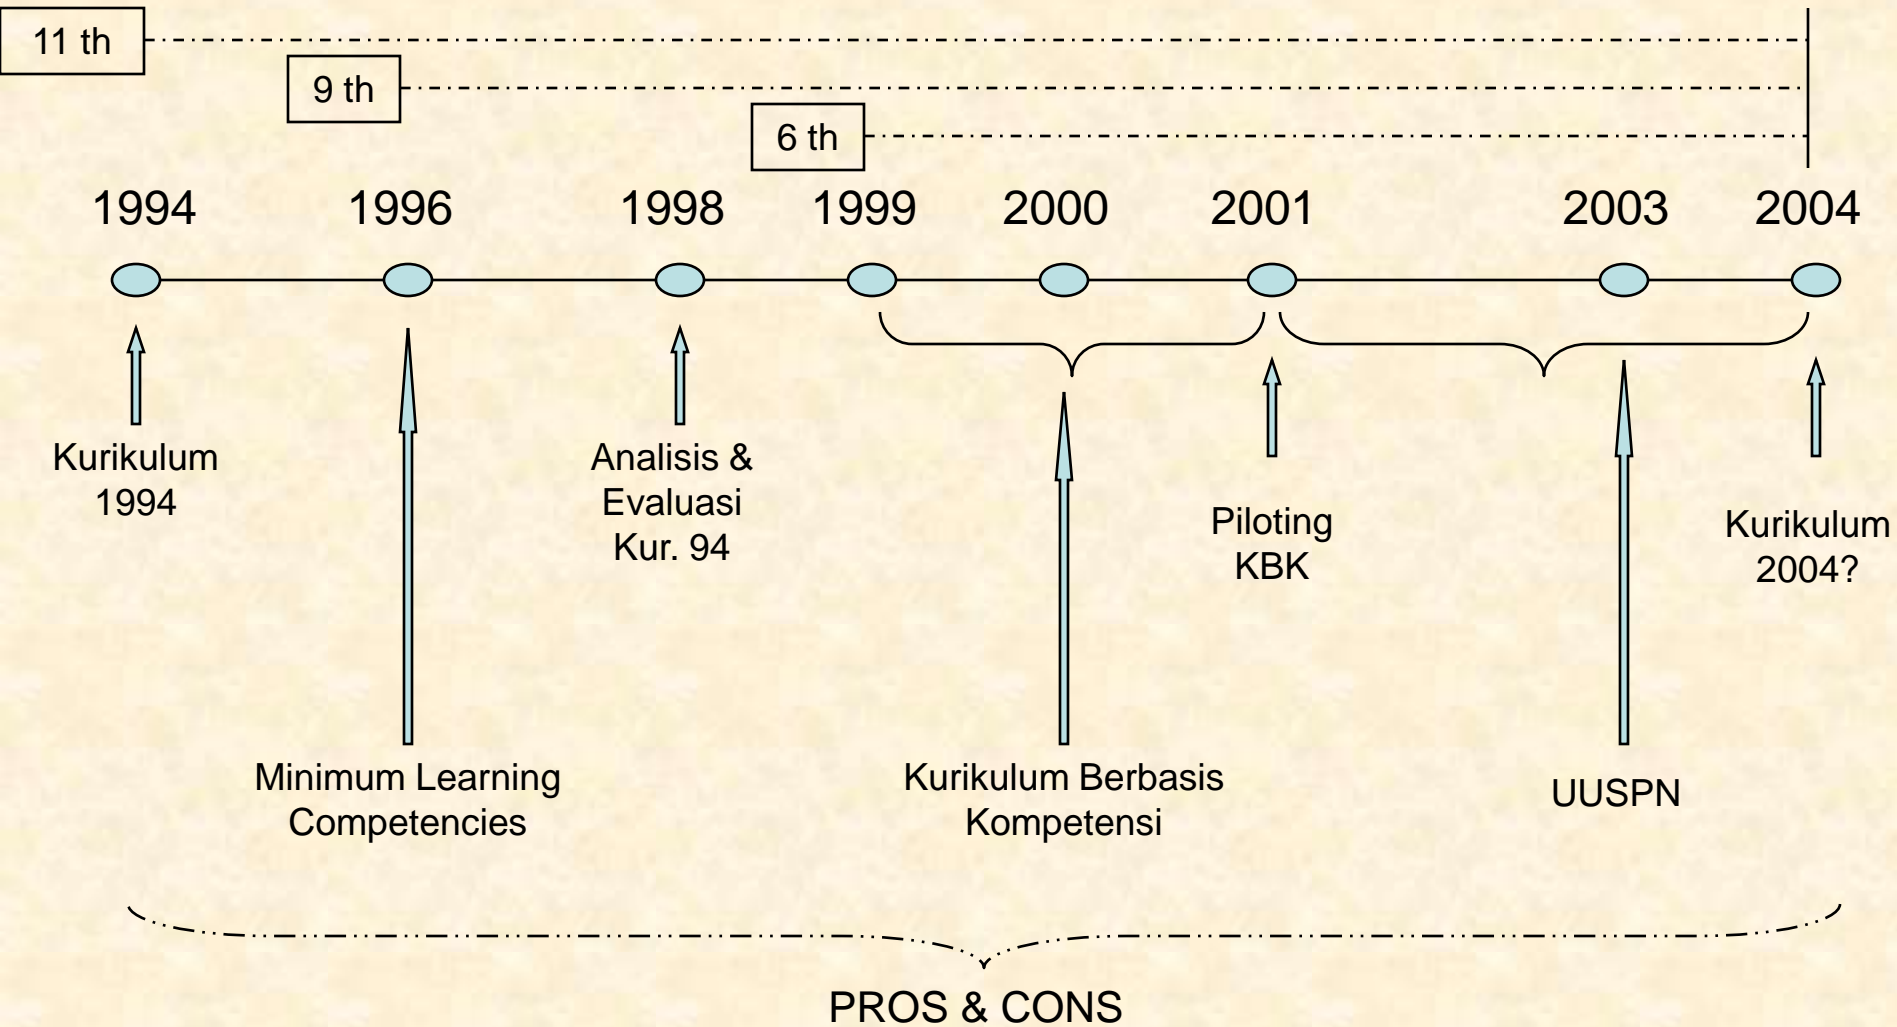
11 th

9 th

6 th

1994 1996 1998 1999 2000 2001 2003 2004

Kurikulum 1994

Minimum Learning Competencies

Analisis & Evaluasi Kur. 94

Kurikulum Berbasis Kompetensi

Piloting KBK

UUSPN

Kurikulum 2004?

PROS & CONS